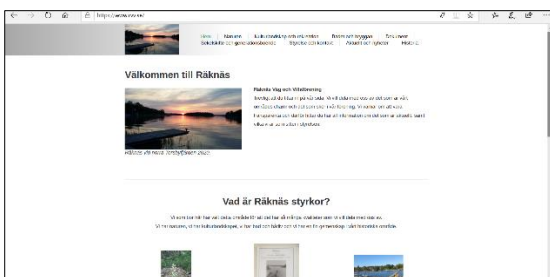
https://www.rv.se/

Hem | Om oss | Kulturmiljöer och områden | Boende och byggnader | Om vatten
Sällskaplivet och gemenskapsbenhet | Styrelse och kontakt | Aktuellt och nyheter | Historik

Välkommen till Räknäs

Räknäs Väg och Villaförening
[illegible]

Räknäs vid Norra Vattjärden 2022

Vad är Räknäs styrkor?

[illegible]
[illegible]